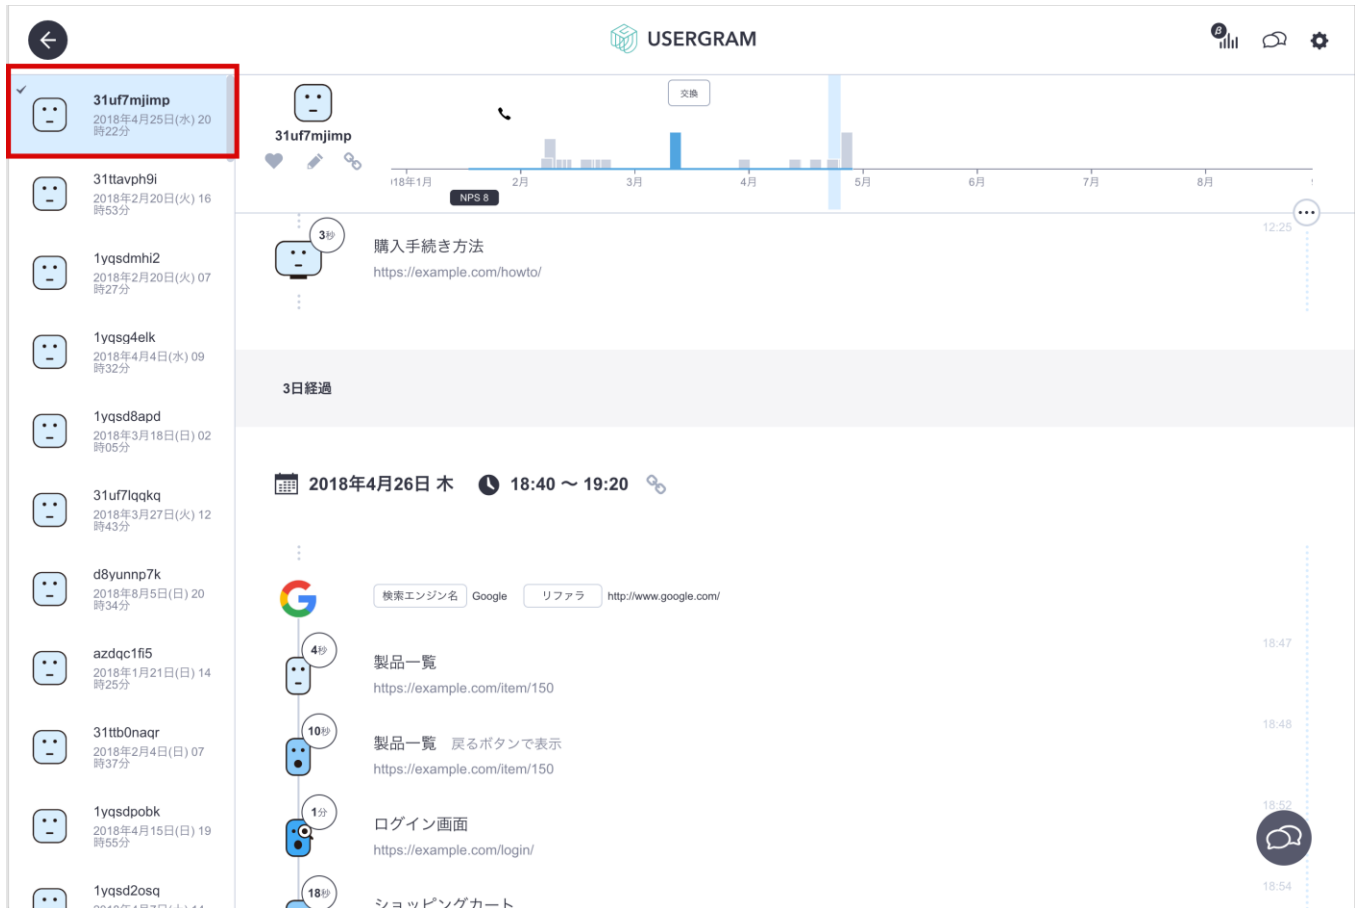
USERGRAM

31uf7mjimp
2018年4月25日(水) 20時22分

31ttavph9i
2018年2月20日(火) 16時53分

1yqsdmhi2
2018年2月20日(火) 07時27分

1yqsg4elk
2018年4月4日(水) 09時32分

1yqsd8apd
2018年3月18日(日) 02時05分

31uf7lqqkq
2018年3月27日(火) 12時43分

d8yunnp7k
2018年8月5日(日) 20時34分

azdqc1fi5
2018年1月21日(日) 14時25分

31ttb0naqr
2018年2月4日(日) 07時37分

1yqsdpobk
2018年4月15日(日) 19時55分

1yqsd2osq
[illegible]

31uf7mjimp

交換

2018年1月 2月 3月 4月 5月 6月 7月 8月

NPS 8

3秒
購入手続き方法
https://example.com/howto/
12:25

3日経過

2018年4月26日 木 18:40 〜 19:20

検索エンジン名 Google リファラ http://www.google.com/

4秒
製品一覧
https://example.com/item/150
18:47

10秒
製品一覧 戻るボタンで表示
https://example.com/item/150
18:48

1分
ログイン画面
https://example.com/login/
18:52

18秒
ショッピングカート
18:54